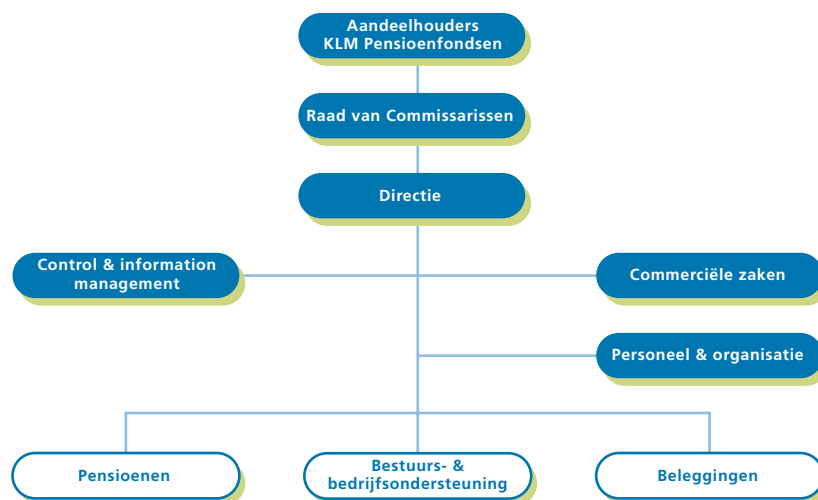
Aandeelhouders
KLM Pensioenfondsen

Raad van Commissarissen

Directie

Control & information management

Commerciële zaken

Personeel & organisatie

Pensioenen

Bestuurs- & bedrijfsondersteuning

Beleggingen